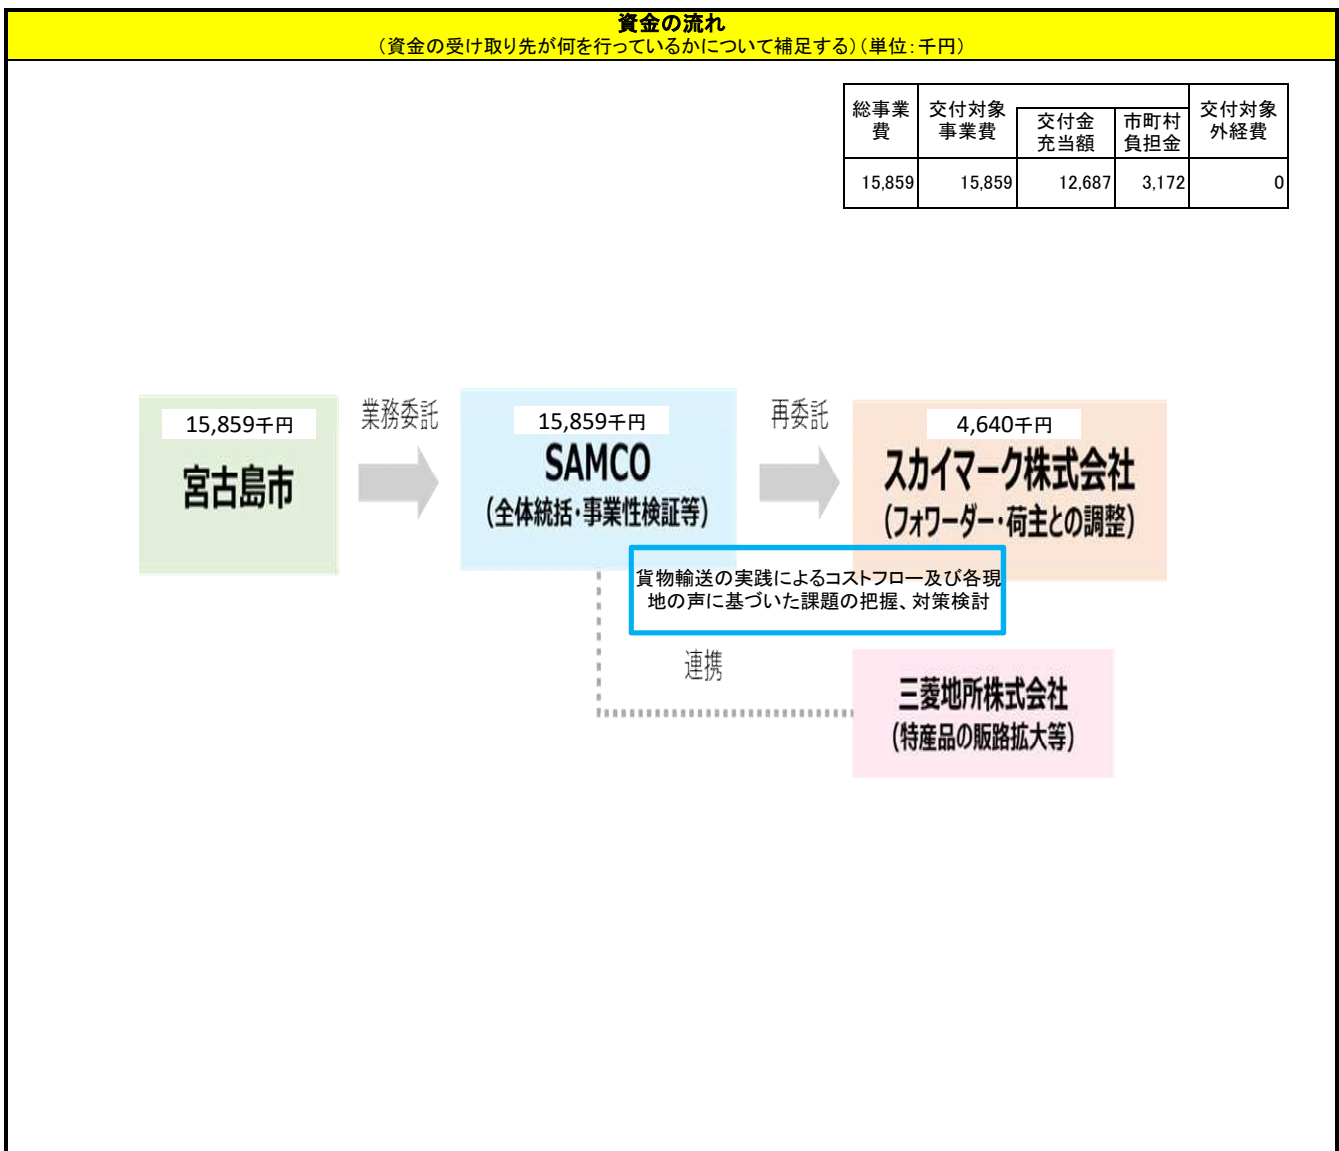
資金の流れ
（資金の受け取り先が何を行っているかについて補足する）（単位：千円）

| 総事業費 | 交付対象事業費 | 交付金充当額 | 市町村負担金 | 交付対象外経費 |
|---|---|---|---|---|
| 15,859 | 15,859 | 12,687 | 3,172 | 0 |

15,859千円
宮古島市

業務委託

15,859千円
SAMCO
（全体統括・事業性検証等）

再委託

4,640千円
スカイマーク株式会社
（フォワーダー・荷主との調整）

貨物輸送の実践によるコストフロー及び各現地の声に基づいた課題の把握、対策検討

連携

三菱地所株式会社
（特産品の販路拡大等）